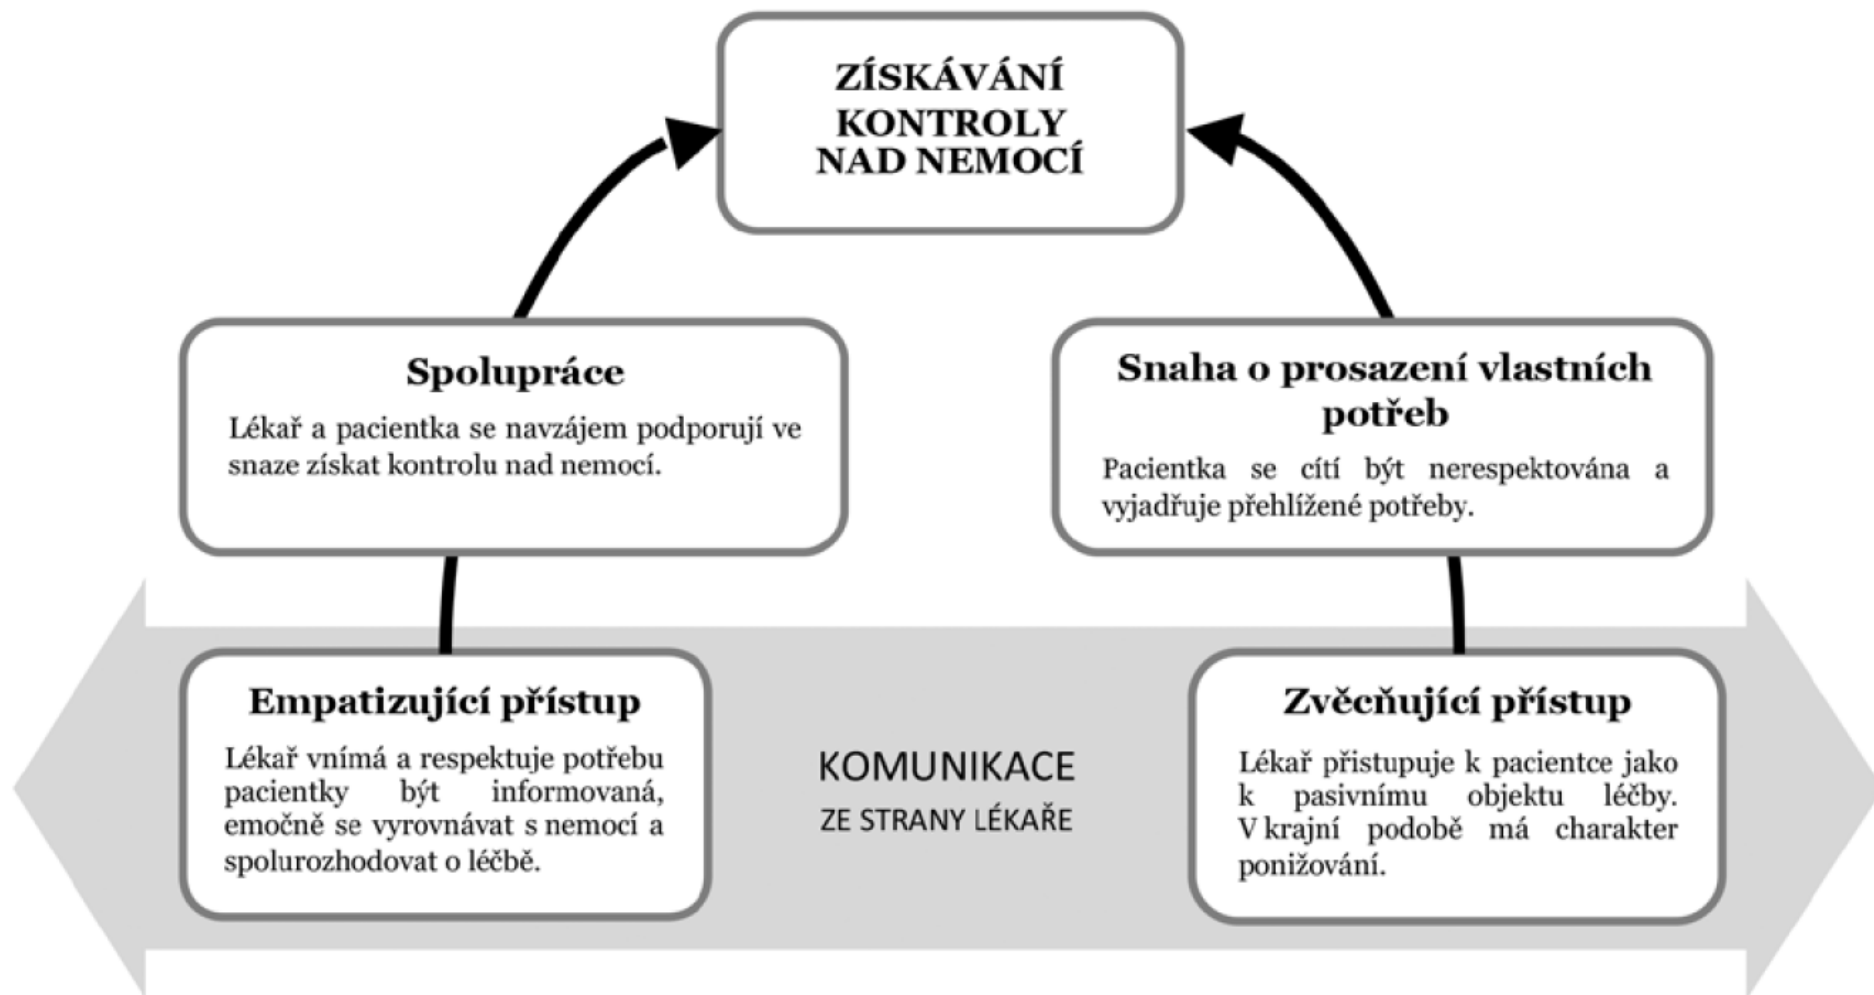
ZÍSKÁVÁNÍ KONTROLY NAD NEMOCÍ

Spolupráce

Lékař a pacientka se navzájem podporují ve snaze získat kontrolu nad nemocí.

Snaha o prosazení vlastních potřeb

Pacientka se cítí být nerespektována a vyjadřuje přehlížené potřeby.

Empatizující přístup

Lékař vnímá a respektuje potřebu pacientky být informovaná, emočně se vyrovnávat s nemocí a spolurozhodovat o léčbě.

KOMUNIKACE
ZE STRANY LÉKAŘE

Zvěcňující přístup

Lékař přistupuje k pacientce jako k pasivnímu objektu léčby. V krajní podobě má charakter ponižování.